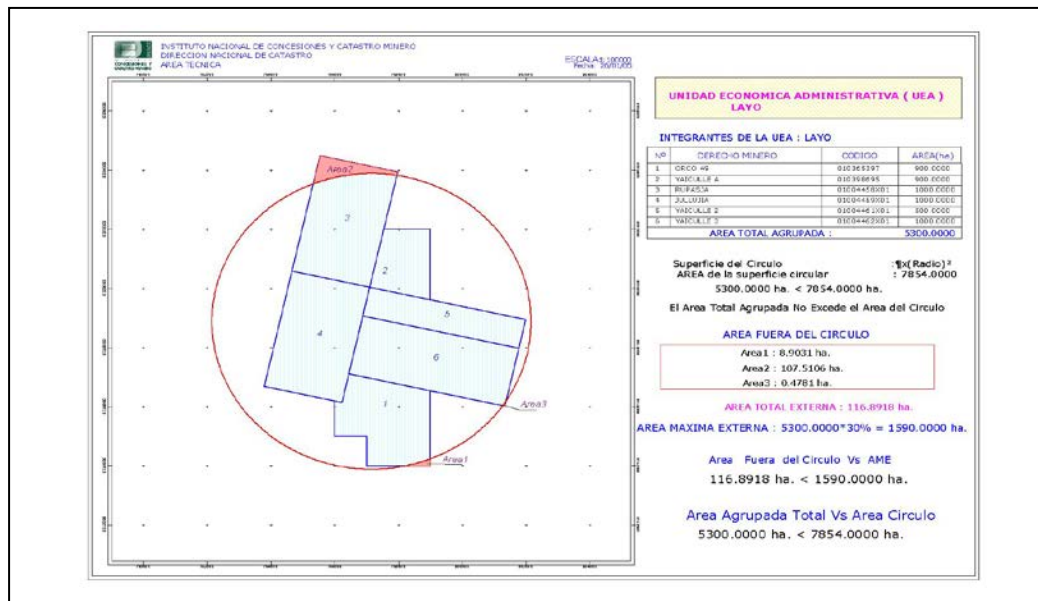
INSTITUTO NACIONAL DE CONCESIONES Y CATASTRO MINERO
DIRECCION NACIONAL DE CATASTRO
AREA TECNICA

ESCALA 1:100000
Fecha: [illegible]

Area2
3
2
4
5
6
1
Area3
Area1

UNIDAD ECONOMICA ADMINISTRATIVA ( UEA )
LAYO

INTEGRANTES DE LA UEA : LAYO

| Nº | DERECHO MINERO | CODIGO | AREA(ha) |
|---|---|---|---|
| 1 | ORCO 49 | 010365397 | 900.0000 |
| 2 | YAICULLE A | 010368695 | 900.0000 |
| 3 | RUPASJA | 01004458X01 | 1000.0000 |
| 4 | JULLUJIA | 01004459X01 | 1000.0000 |
| 5 | YAICULLE 2 | 01004461X01 | 500.0000 |
| 6 | YAICULLE 3 | 01004462X01 | 1000.0000 |
| | AREA TOTAL AGRUPADA : | | 5300.0000 |

Superficie del Circulo : ¶x(Radio)²
AREA de la superficie circular : 7854.0000
5300.0000 ha. < 7854.0000 ha.

El Area Total Agrupada No Excede el Area del Circulo

AREA FUERA DEL CIRCULO
Area1 : 8.9031 ha.
Area2 : 107.5106 ha.
Area3 : 0.4781 ha.

AREA TOTAL EXTERNA : 116.8918 ha.

AREA MAXIMA EXTERNA : 5300.0000*30% = 1590.0000 ha.

Area Fuera del Circulo Vs AME
116.8918 ha. < 1590.0000 ha.

Area Agrupada Total Vs Area Circulo
5300.0000 ha. < 7854.0000 ha.